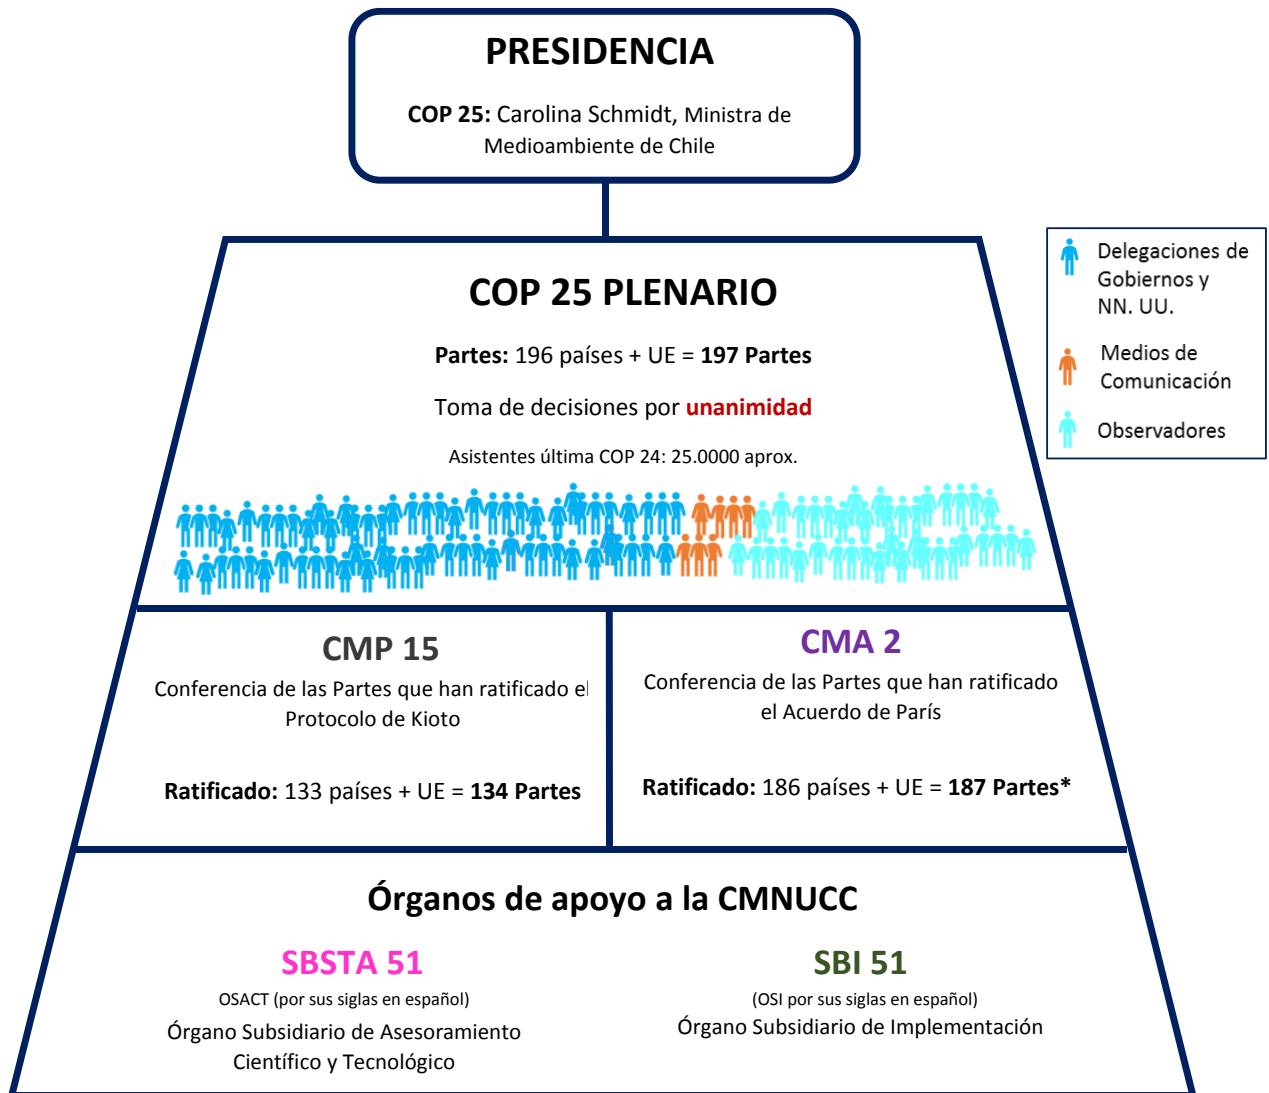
PRESIDENCIA

COP 25: Carolina Schmidt, Ministra de Medioambiente de Chile

Delegaciones de Gobiernos y NN. UU.

Medios de Comunicación

Observadores

COP 25 PLENARIO

Partes: 196 países + UE = 197 Partes

Toma de decisiones por unanimidad

Asistentes última COP 24: 25.0000 aprox.

CMP 15

Conferencia de las Partes que han ratificado el Protocolo de Kioto

Ratificado: 133 países + UE = 134 Partes

CMA 2

Conferencia de las Partes que han ratificado el Acuerdo de París

Ratificado: 186 países + UE = 187 Partes*

Órganos de apoyo a la CMNUCC

SBSTA 51

OSACT (por sus siglas en español)

Órgano Subsidiario de Asesoramiento Científico y Tecnológico

SBI 51

(OSI por sus siglas en español)

Órgano Subsidiario de Implementación